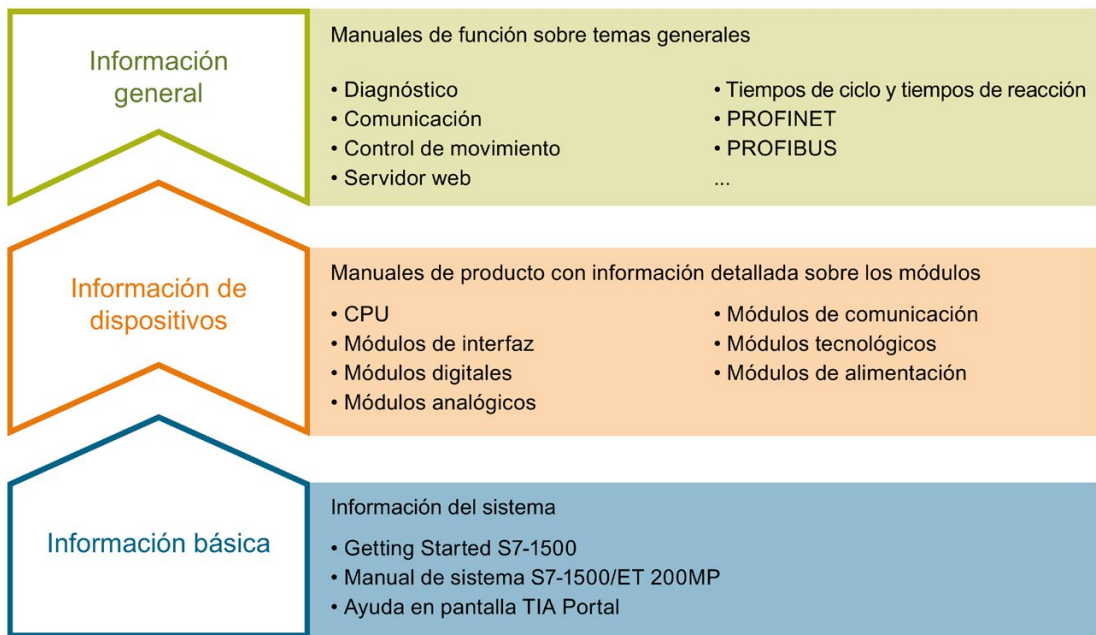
Información general

Manuales de función sobre temas generales

• Diagnóstico
• Comunicación
• Control de movimiento
• Servidor web

• Tiempos de ciclo y tiempos de reacción
• PROFINET
• PROFIBUS
...

Información de dispositivos

Manuales de producto con información detallada sobre los módulos

• CPU
• Módulos de interfaz
• Módulos digitales
• Módulos analógicos

• Módulos de comunicación
• Módulos tecnológicos
• Módulos de alimentación

Información básica

Información del sistema

• Getting Started S7-1500
• Manual de sistema S7-1500/ET 200MP
• Ayuda en pantalla TIA Portal